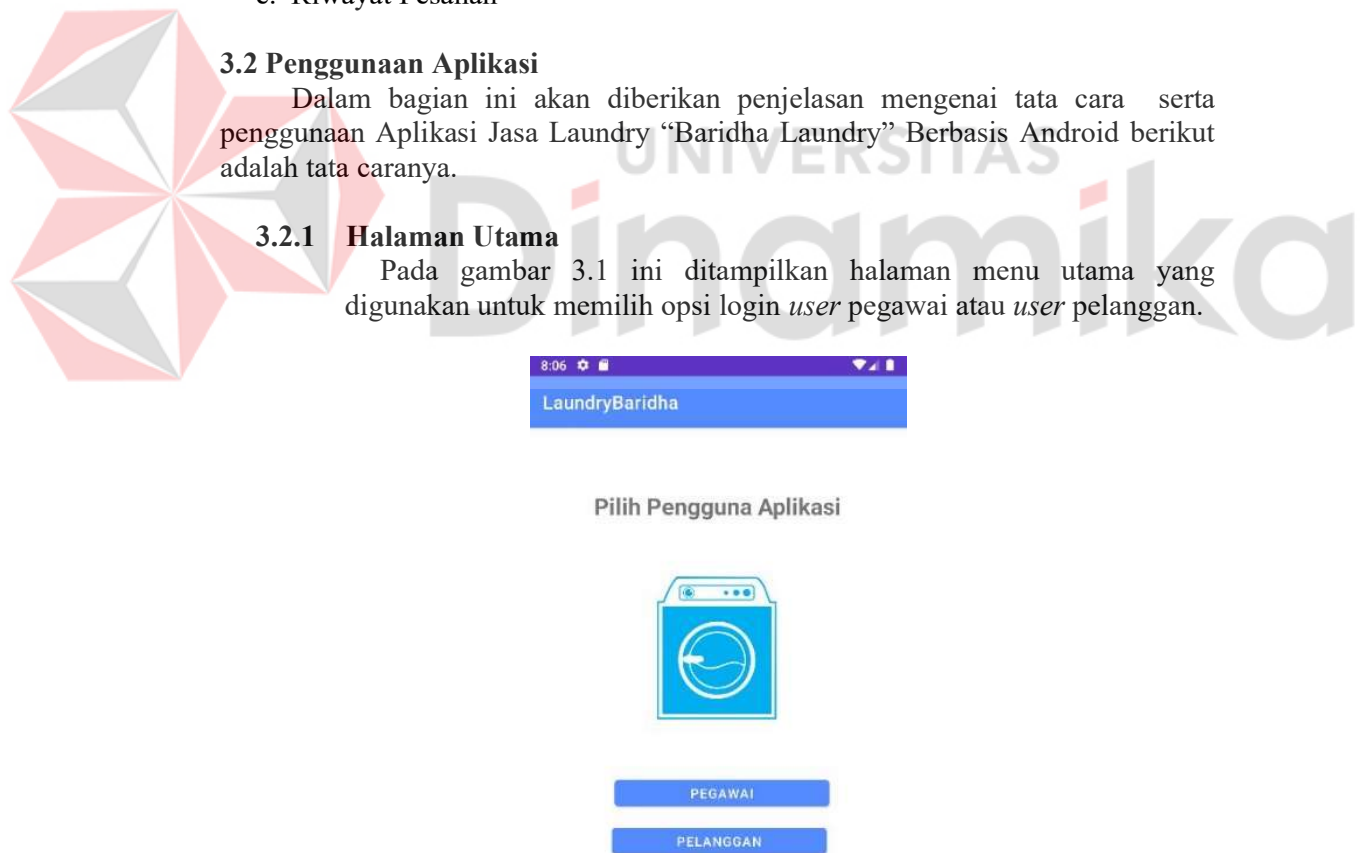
c. Riwayat Pesanan

3.2 Penggunaan Aplikasi

Dalam bagian ini akan diberikan penjelasan mengenai tata cara serta penggunaan Aplikasi Jasa Laundry "Baridha Laundry" Berbasis Android berikut adalah tata caranya.

UNIVERSITAS

Dinamika

3.2.1 Halaman Utama

Pada gambar 3.1 ini ditampilkan halaman menu utama yang digunakan untuk memilih opsi login *user* pegawai atau *user* pelanggan.

8:06

LaundryBaridha

Pilih Pengguna Aplikasi

PEGAWAI

PELANGGAN